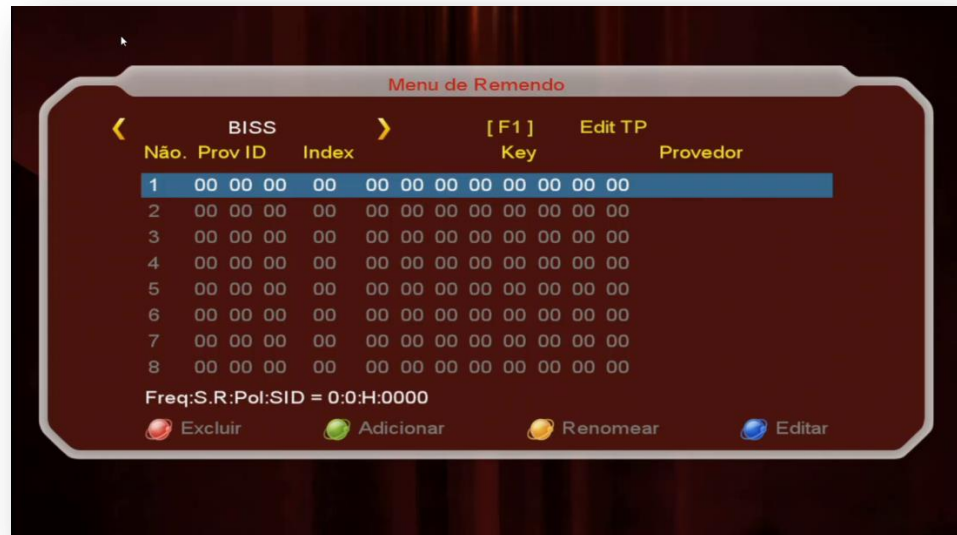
Menu de Remendo

❮ BISS ❯ [ F1 ] Edit TP

| Não. | Prov ID | Index | Key | Provedor |
|---|---|---|---|---|
| 1 | 00 00 00 | 00 | 00 00 00 00 00 00 00 00 | |
| 2 | 00 00 00 | 00 | 00 00 00 00 00 00 00 00 | |
| 3 | 00 00 00 | 00 | 00 00 00 00 00 00 00 00 | |
| 4 | 00 00 00 | 00 | 00 00 00 00 00 00 00 00 | |
| 5 | 00 00 00 | 00 | 00 00 00 00 00 00 00 00 | |
| 6 | 00 00 00 | 00 | 00 00 00 00 00 00 00 00 | |
| 7 | 00 00 00 | 00 | 00 00 00 00 00 00 00 00 | |
| 8 | 00 00 00 | 00 | 00 00 00 00 00 00 00 00 | |

Freq:S.R:Pol:SID = 0:0:H:0000

Excluir Adicionar Renomear Editar